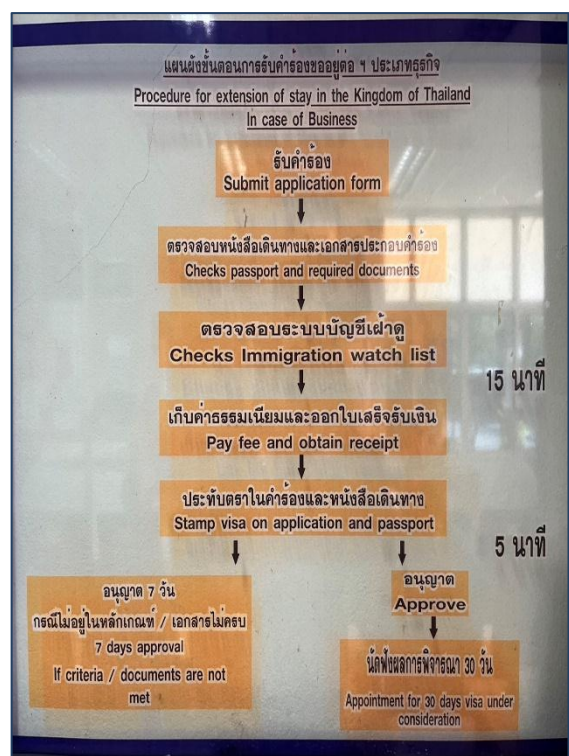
แผนผังขั้นตอนการรับคำร้องขออยู่ต่อ ฯ ประเภทธุรกิจ
Procedure for extension of stay in the Kingdom of Thailand
In case of Business

รับคำร้อง
Submit application form

ตรวจสอบหนังสือเดินทางและเอกสารประกอบคำร้อง
Checks passport and required documents

ตรวจสอบระบบบัญชีเฝ้าดู
Checks Immigration watch list

15 นาที

เก็บค่าธรรมเนียมและออกใบเสร็จรับเงิน
Pay fee and obtain receipt

ประทับตราในคำร้องและหนังสือเดินทาง
Stamp visa on application and passport

5 นาที

อนุญาต 7 วัน
กรณีไม่อยู่ในหลักเกณฑ์ / เอกสารไม่ครบ
7 days approval
If criteria / documents are not met

อนุญาต
Approve

นัดฟังผลการพิจารณา 30 วัน
Appointment for 30 days visa under consideration